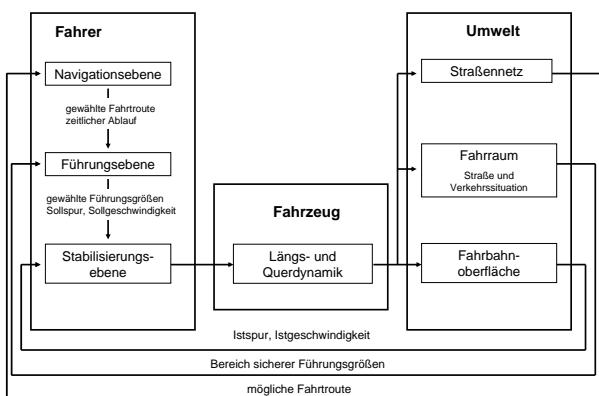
Fahrer

Navigationsebene

gewählte Fahrtroute
zeitlicher Ablauf

Führungsebene

gewählte Führungsgrößen
Sollspur, Sollgeschwindigkeit

Stabilisierungsebene

Fahrzeug

Längs- und Querdynamik

Umwelt

Straßennetz

Fahrraum
Straße und Verkehrssituation

Fahrbahnoberfläche

Istspur, Istgeschwindigkeit

Bereich sicherer Führungsgrößen

mögliche Fahrtroute